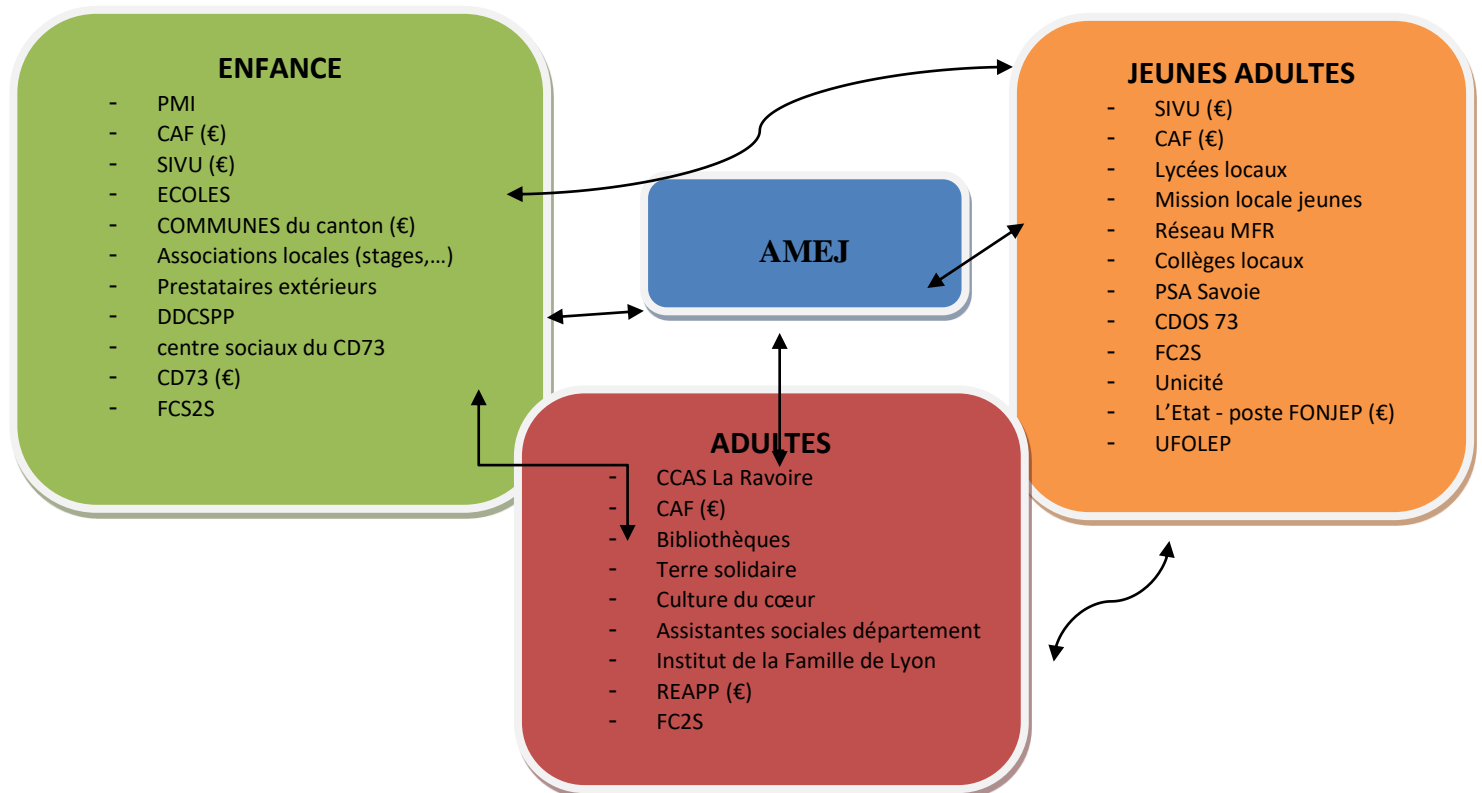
ENFANCE
- PMI
- CAF (€)
- SIVU (€)
- ECOLES
- COMMUNES du canton (€)
- Associations locales (stages,…)
- Prestataires extérieurs
- DDCSPP
- centre sociaux du CD73
- CD73 (€)
- FCS2S

AMEJ

JEUNES ADULTES
- SIVU (€)
- CAF (€)
- Lycées locaux
- Mission locale jeunes
- Réseau MFR
- Collèges locaux
- PSA Savoie
- CDOS 73
- FC2S
- Unicité
- L'Etat - poste FONJEP (€)
- UFOLEP

ADULTES
- CCAS La Ravoire
- CAF (€)
- Bibliothèques
- Terre solidaire
- Culture du cœur
- Assistantes sociales département
- Institut de la Famille de Lyon
- REAPP (€)
- FC2S